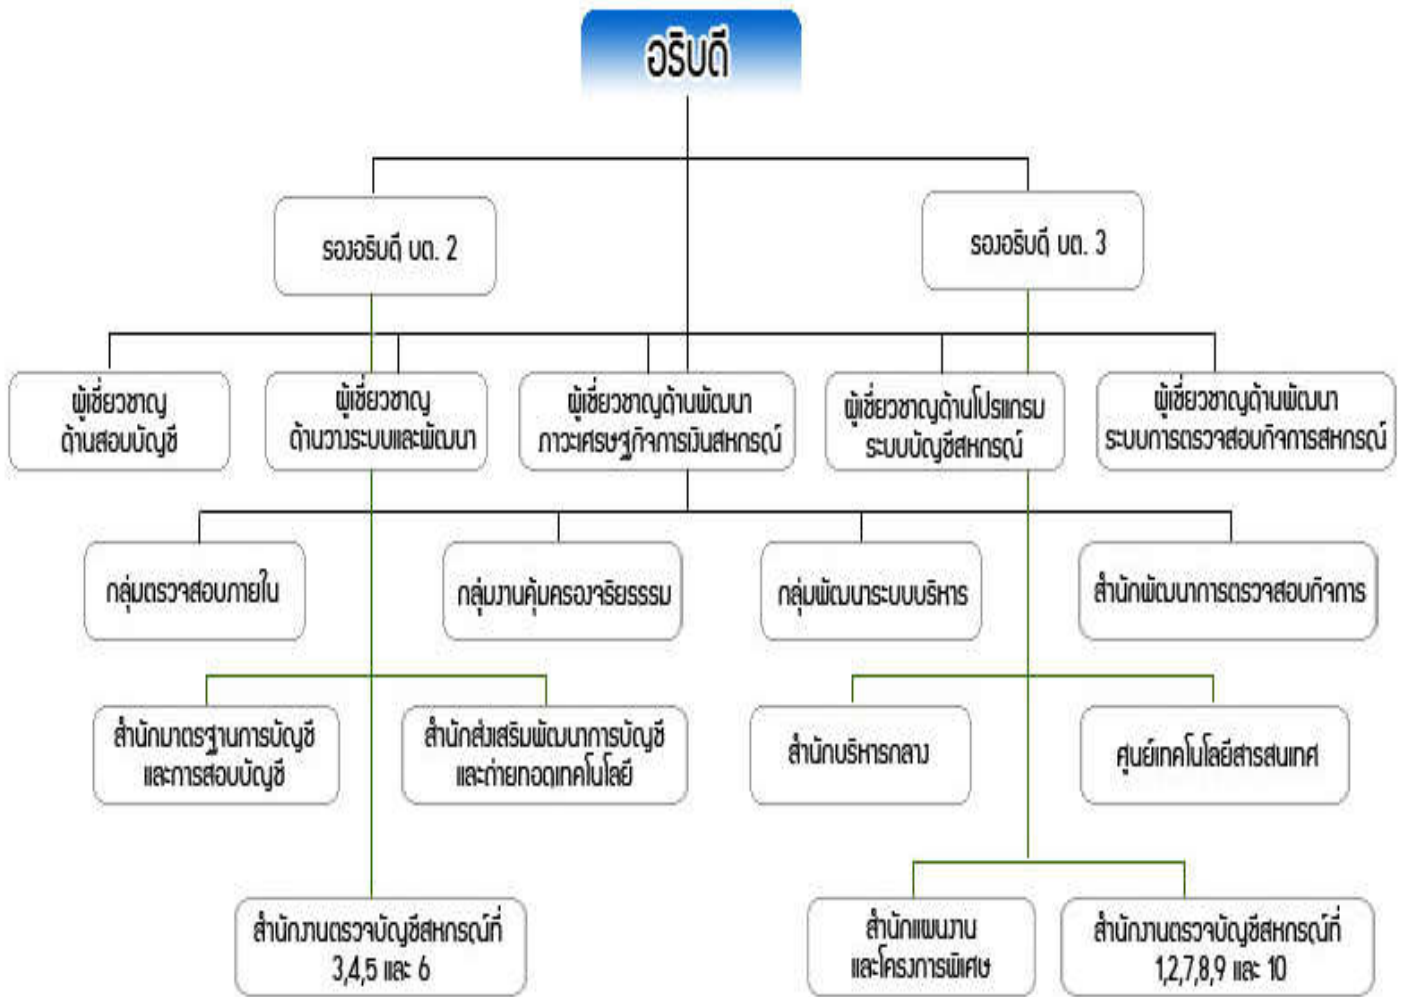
อธิบดี

รองอธิบดี บต. 2

รองอธิบดี บต. 3

ผู้เชี่ยวชาญด้านสอบบัญชี

ผู้เชี่ยวชาญด้านวางระบบและพัฒนา

ผู้เชี่ยวชาญด้านพัฒนาภาวะเศรษฐกิจการเงินสหกรณ์

ผู้เชี่ยวชาญด้านโปรแกรมระบบบัญชีสหกรณ์

ผู้เชี่ยวชาญด้านพัฒนาระบบการตรวจสอบกิจการสหกรณ์

กลุ่มตรวจสอบภายใน

กลุ่มงานคุ้มครองจริยธรรม

กลุ่มพัฒนาระบบบริหาร

สำนักพัฒนาการตรวจสอบกิจการ

สำนักมาตรฐานการบัญชีและการสอบบัญชี

สำนักส่งเสริมพัฒนาการบัญชีและถ่ายทอดเทคโนโลยี

สำนักบริหารกลาง

ศูนย์เทคโนโลยีสารสนเทศ

สำนักงานตรวจบัญชีสหกรณ์ที่ 3,4,5 และ 6

สำนักแผนงานและโครงการพิเศษ

สำนักงานตรวจบัญชีสหกรณ์ที่ 1,2,7,8,9 และ 10